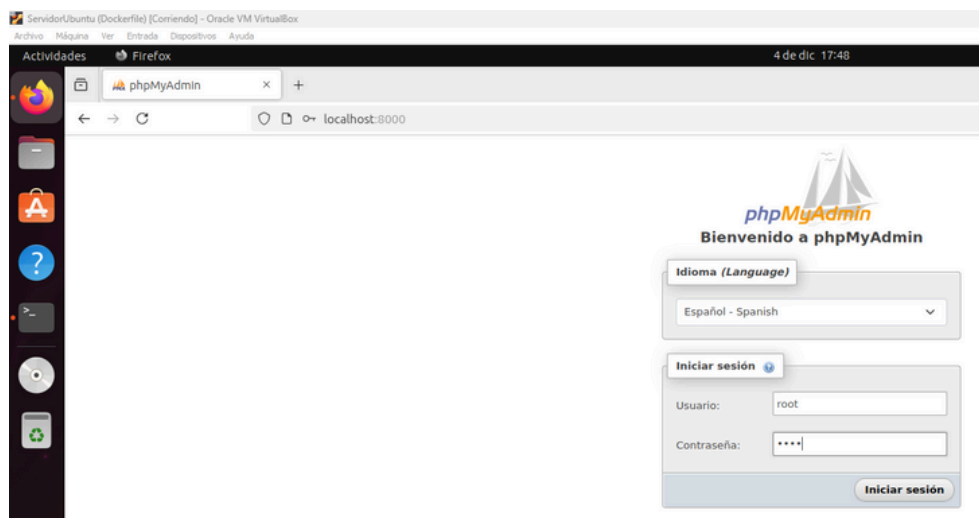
ServidorUbuntu (Dockerfile) [Corriendo] - Oracle VM VirtualBox
Archivo Máquina Ver Entrada Dispositivos Ayuda
Actividades Firefox 4 de dic 17:48
phpMyAdmin ×
+
localhost:8000
phpMyAdmin
Bienvenido a phpMyAdmin
Idioma (Language)
Español - Spanish
Iniciar sesión
Usuario: root
Contraseña: ••••
Iniciar sesión